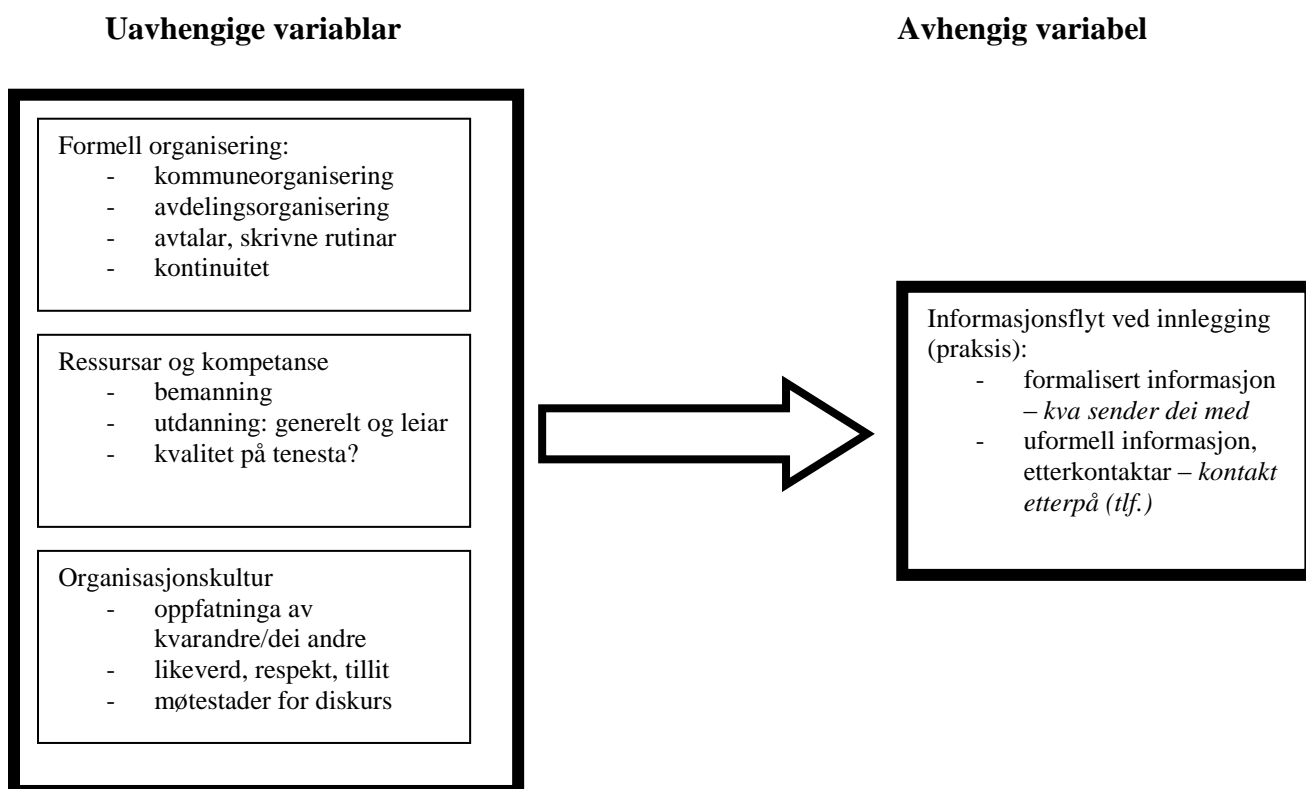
**Uavhengige variablar**

**Avhengig variabel**

Formell organisering:
- kommuneorganisering
- avdelingsorganisering
- avtalar, skrivne rutinar
- kontinuitet

Ressursar og kompetanse
- bemanning
- utdanning: generelt og leiar
- kvalitet på tenesta?

Organisasjonskultur
- oppfatninga av kvarandre/dei andre
- likeverd, respekt, tillit
- møtestader for diskurs

Informasjonsflyt ved innlegging (praksis):
- formalisert informasjon – *kva sender dei med*
- uformell informasjon, etterkontaktar – *kontakt etterpå (tlf.)*